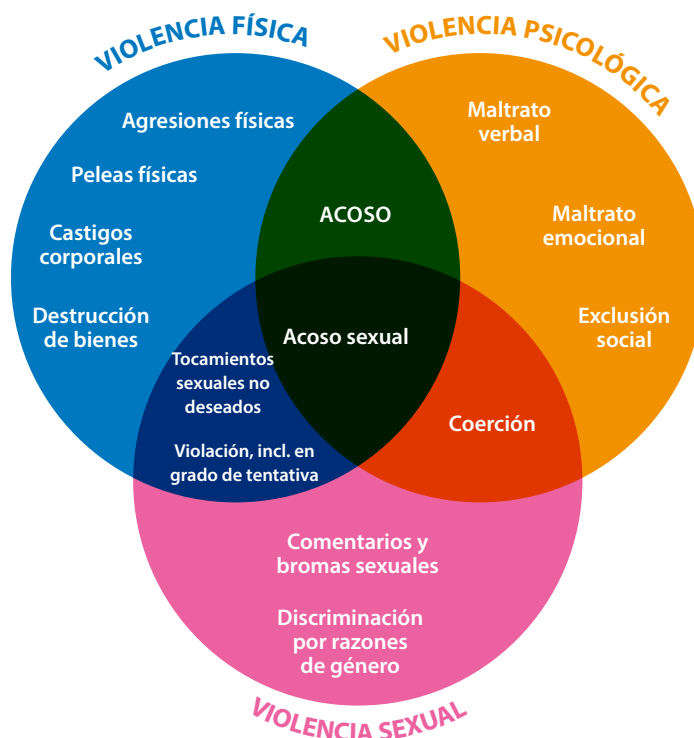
VIOLENCIA FÍSICA

VIOLENCIA PSICOLÓGICA

Agresiones físicas

Peleas físicas

Castigos corporales

Destrucción de bienes

ACOSO

Maltrato verbal

Maltrato emocional

Exclusión social

Acoso sexual

Tocamientos sexuales no deseados

Violación, incl. en grado de tentativa

Coerción

Comentarios y bromas sexuales

Discriminación por razones de género

VIOLENCIA SEXUAL